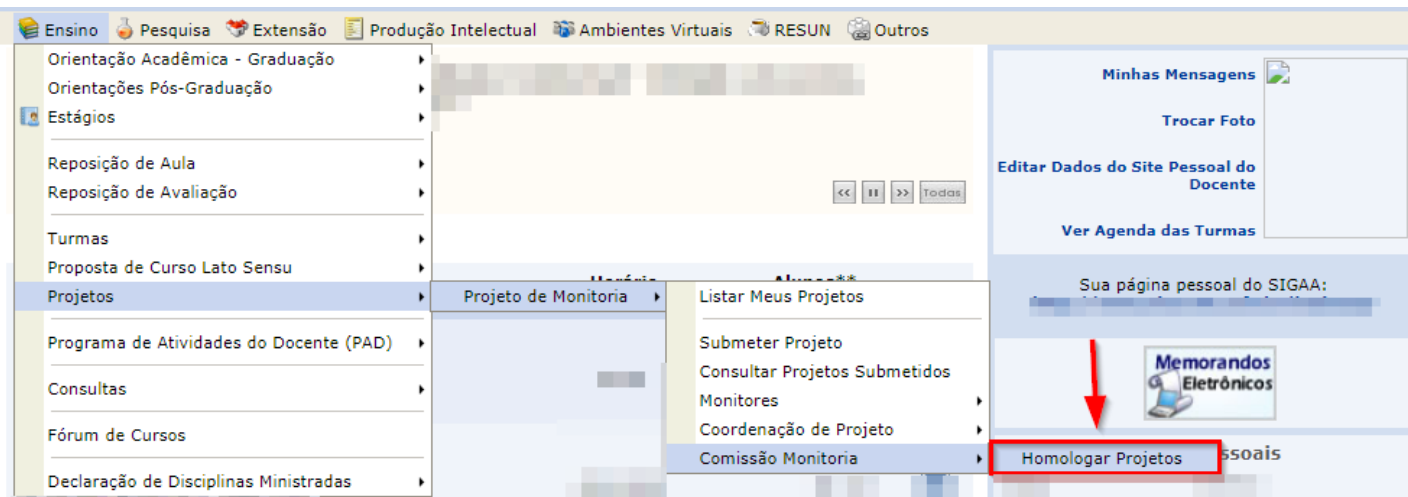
Ensino Pesquisa Extensão Produção Intelectual Ambientes Virtuais RESUN Outros

Orientação Acadêmica - Graduação
Orientações Pós-Graduação
Estágios
Reposição de Aula
Reposição de Avaliação
Turmas
Proposta de Curso Lato Sensu
Projetos
Programa de Atividades do Docente (PAD)
Consultas
Fórum de Cursos
Declaração de Disciplinas Ministradas

Projeto de Monitoria

Listar Meus Projetos
Submeter Projeto
Consultar Projetos Submetidos
Monitores
Coordenação de Projeto
Comissão Monitoria

Homologar Projetos

<< II >> Todas

Horário
Alunos**

Minhas Mensagens
Trocar Foto
Editar Dados do Site Pessoal do Docente
Ver Agenda das Turmas

Sua página pessoal do SIGAA:
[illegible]

Memorandos Eletrônicos

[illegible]ssoais